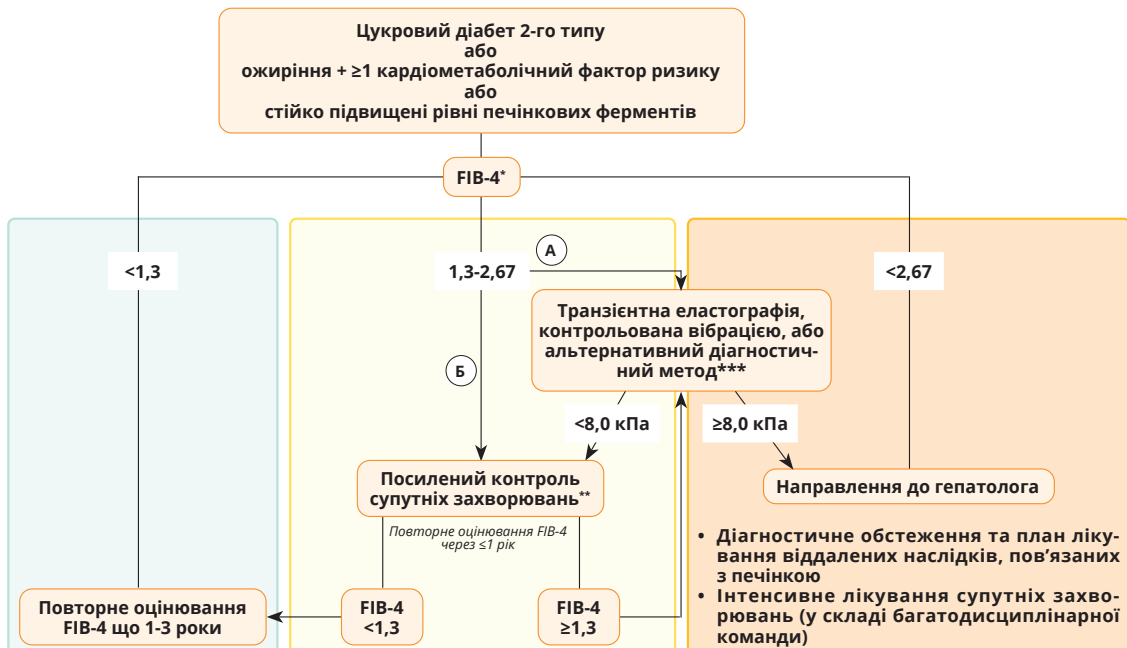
Цукровий діабет 2-го типу
або
ожиріння + ≥1 кардіометаболічний фактор ризику
або
стійко підвищені рівні печінкових ферментів

FIB-4*

<1,3

1,3-2,67

А

<2,67

Транзієнтна еластографія, контрольована вібрацією, або альтернативний діагностичний метод***

Б

<8,0 кПа

≥8,0 кПа

Посилений контроль супутніх захворювань**

Направлення до гепатолога

Повторне оцінювання FIB-4 через ≤1 рік

• Діагностичне обстеження та план лікування віддалених наслідків, пов'язаних з печінкою
• Інтенсивне лікування супутніх захворювань (у складі багатодисциплінарної команди)

Повторне оцінювання FIB-4 що 1-3 роки

FIB-4 <1,3

FIB-4 ≥1,3